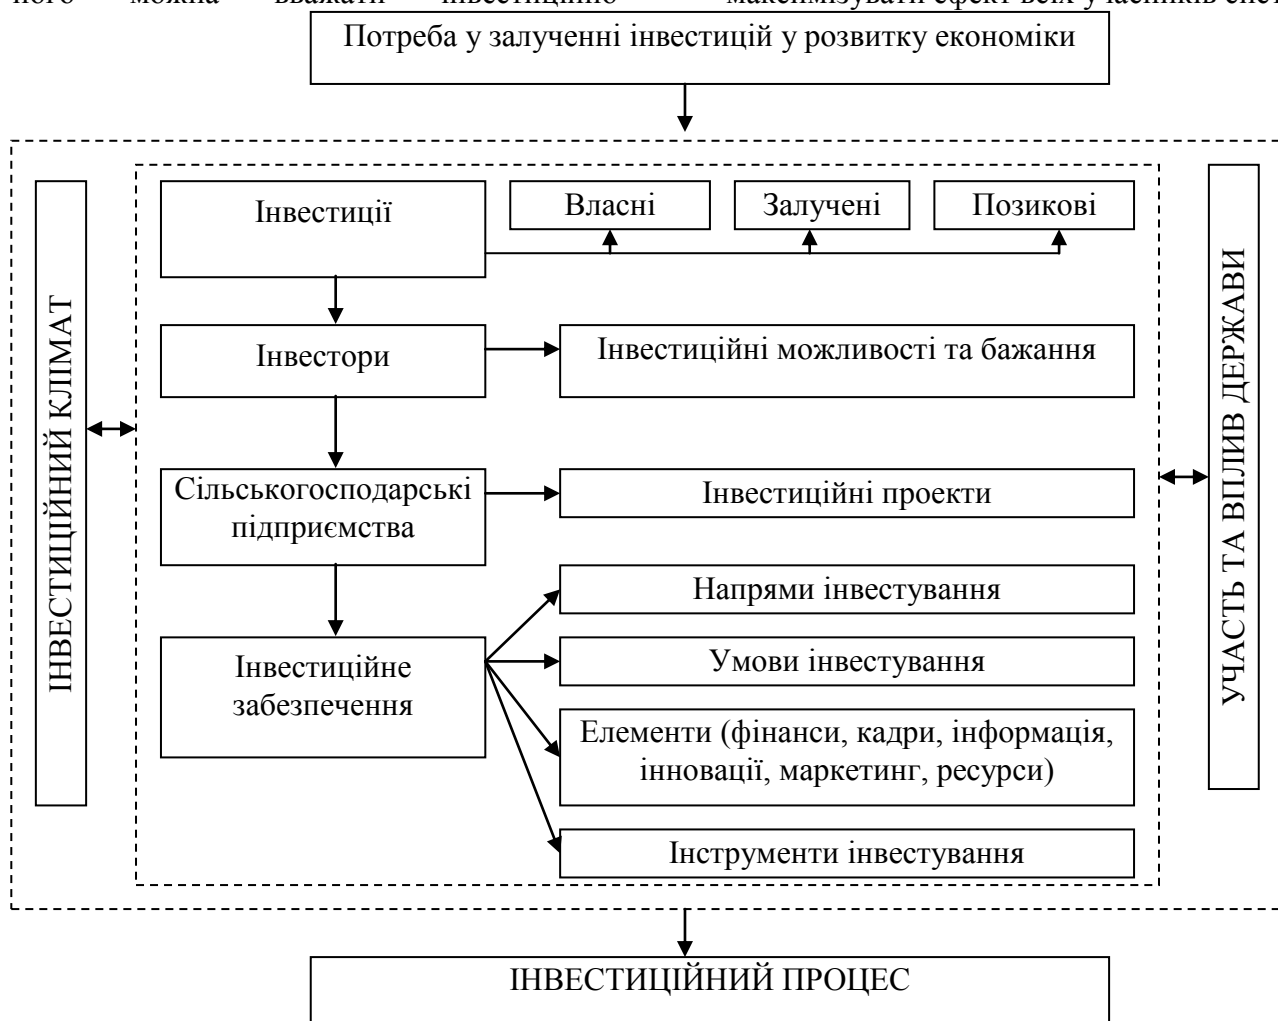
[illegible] можна вважати інвестиційно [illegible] максимізувати ефект всіх учасників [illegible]

Потреба у залученні інвестицій у розвитку економіки

ІНВЕСТИЦІЙНИЙ КЛІМАТ

Інвестиції

Власні

Залучені

Позикові

Інвестори

Інвестиційні можливості та бажання

Сільськогосподарські підприємства

Інвестиційні проекти

Інвестиційне забезпечення

Напрями інвестування

Умови інвестування

Елементи (фінанси, кадри, інформація, інновації, маркетинг, ресурси)

Інструменти інвестування

УЧАСТЬ ТА ВПЛИВ ДЕРЖАВИ

ІНВЕСТИЦІЙНИЙ ПРОЦЕС